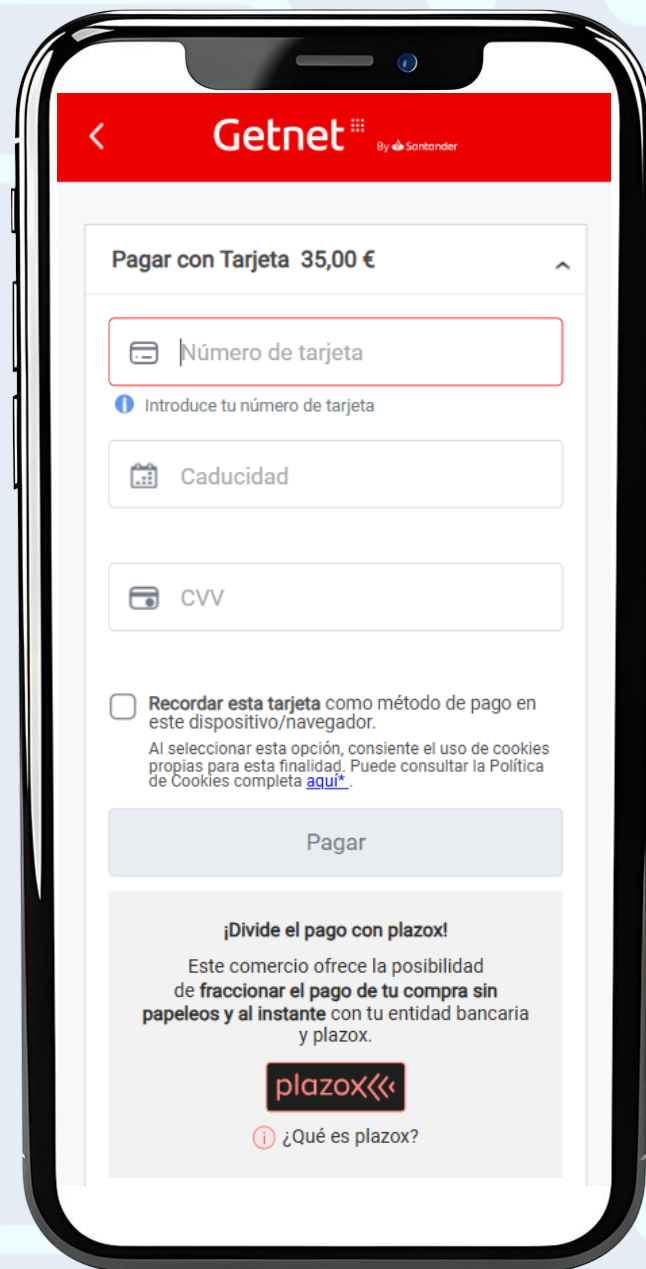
Getnet By Santander

Pagar con Tarjeta 35,00 €

Número de tarjeta

Introduce tu número de tarjeta

Caducidad

CVV

Recordar esta tarjeta como método de pago en este dispositivo/navegador.

Al seleccionar esta opción, consiente el uso de cookies propias para esta finalidad. Puede consultar la Política de Cookies completa aquí*.

Pagar

¡Divide el pago con plazox!

Este comercio ofrece la posibilidad de fraccionar el pago de tu compra sin papeleos y al instante con tu entidad bancaria y plazox.

plazox

¿Qué es plazox?